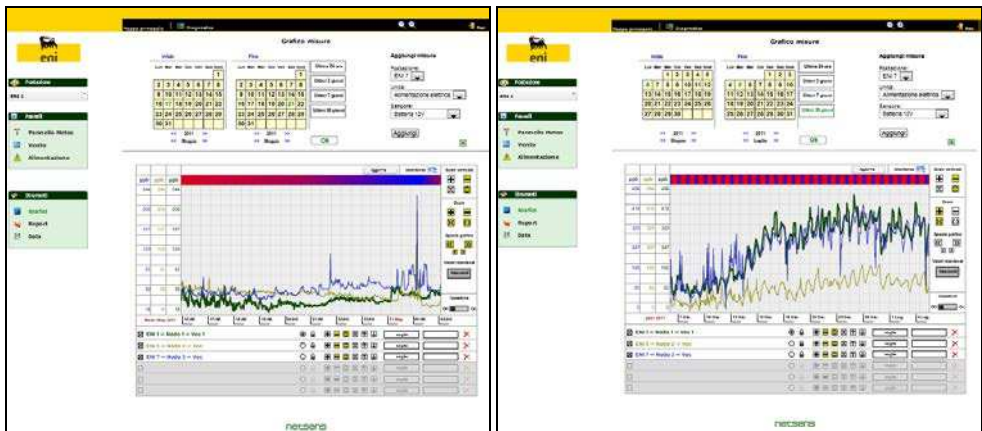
eni

Pagina principale | Diagnostica

Grafico misure

Inizio

| Lun | Mar | Mer | Gio | Ven | Sab | Dom |
|---|---|---|---|---|---|---|
| | | | | | | 1 |
| 2 | 3 | 4 | 5 | 6 | 7 | 8 |
| 9 | 10 | 11 | 12 | 13 | 14 | 15 |
| 16 | 17 | 18 | 19 | 20 | 21 | 22 |
| 23 | 24 | 25 | 26 | 27 | 28 | 29 |
| 30 | 31 | | | | | |

<< 2011 >>
<< Maggio >>

Fine

| Lun | Mar | Mer | Gio | Ven | Sab | Dom |
|---|---|---|---|---|---|---|
| | | | | | | 1 |
| 2 | 3 | 4 | 5 | 6 | 7 | 8 |
| 9 | 10 | 11 | 12 | 13 | 14 | 15 |
| 16 | 17 | 18 | 19 | 20 | 21 | 22 |
| 23 | 24 | 25 | 26 | 27 | 28 | 29 |
| 30 | 31 | | | | | |

<< 2011 >>
<< Maggio >>

Ultime 24 ore
Ultimi 2 giorni
Ultimi 7 giorni
Ultimi 30 giorni

OK

Aggiungi misure
Postazione: ENI 7
Unità: Alimentazione elettrica
Sensore: Batteria 12V
Aggiungi

Postazione
ENI 1

Pannelli
Pannello Meteo
Vento
Alimentazione

Strumenti
Grafico
Report
Dati

Aggiorna

ENI 1 > Nodo 1 > Voc 1
ENI 3 > Nodo 2 > Voc
ENI 7 > Nodo 2 > Voc

netsens

eni

Pagina principale | Diagnostica

Grafico misure

Inizio
<< 2011 >>
<< Giugno >>

Fine
<< 2011 >>
<< Luglio >>

Ultime 24 ore
Ultimi 2 giorni
Ultimi 7 giorni
Ultimi 30 giorni

OK

Aggiungi misure
Postazione: ENI 7
Unità: Alimentazione elettrica
Sensore: Batteria 12V
Aggiungi

Postazione
ENI 1

Pannelli
Pannello Meteo
Vento
Alimentazione

Strumenti
Grafico
Report
Dati

ENI 1 > Nodo 1 > Voc 1
ENI 3 > Nodo 2 > Voc
ENI 7 > Nodo 2 > Voc

netsens